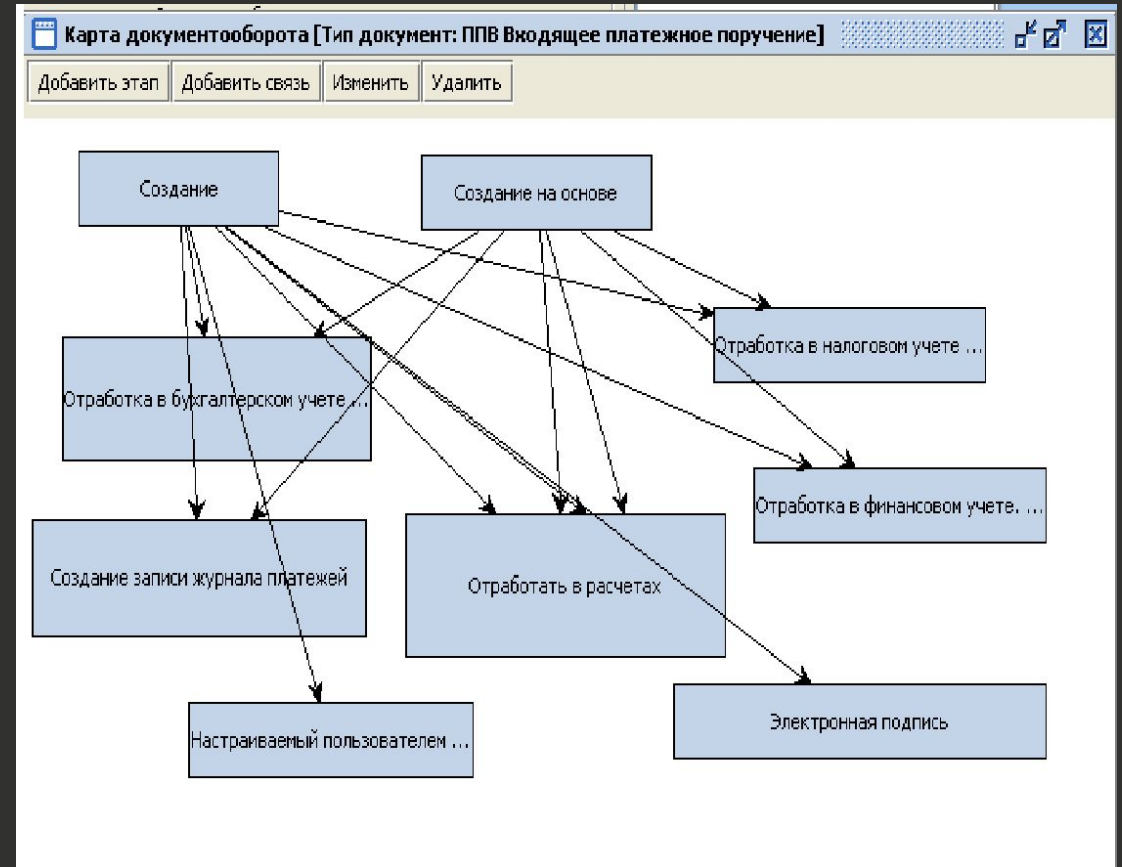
Карта документооборота [Тип документ: ППВ Входящее платежное поручение]

Добавить этап | Добавить связь | Изменить | Удалить

Создание

Создание на основе

Отработка в налоговом учете ...

Отработка в бухгалтерском учете ...

Отработка в финансовом учете. ...

Создание записи журнала платежей

Отработать в расчетах

Электронная подпись

Настраиваемый пользователем ...